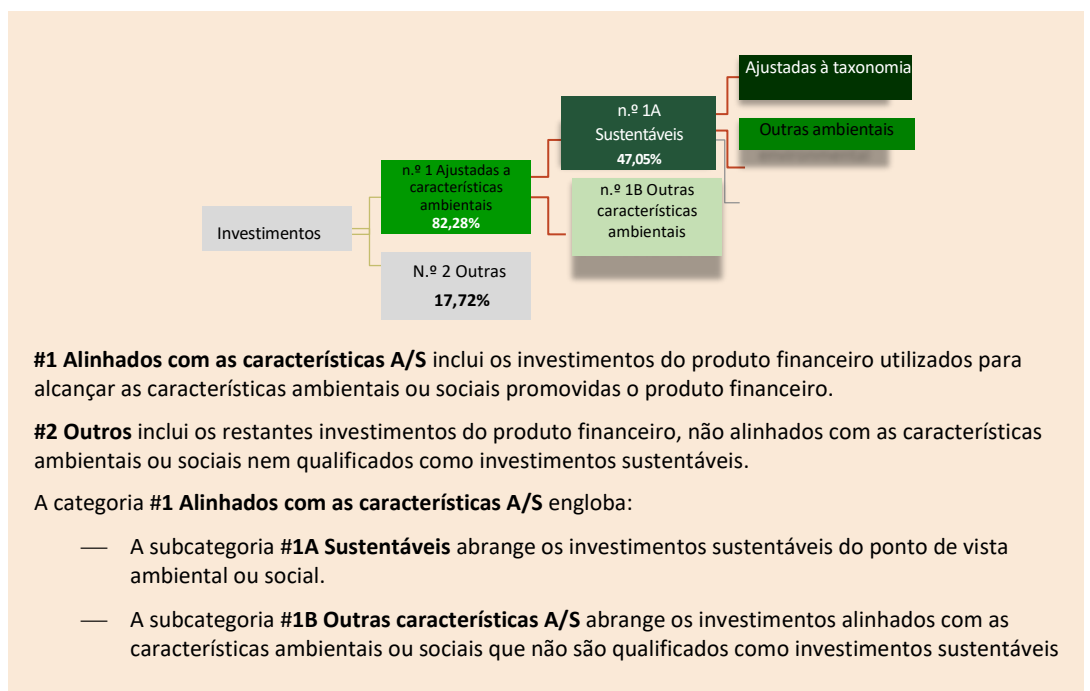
Ajustadas à taxonomia

n.º 1A Sustentáveis 47,05%

Outras ambientais

n.º 1 Ajustadas a características ambientais 82,28%

n.º 1B Outras características ambientais

Investimentos

N.º 2 Outras 17,72%

**#1 Alinhados com as características A/S** inclui os investimentos do produto financeiro utilizados para alcançar as características ambientais ou sociais promovidas o produto financeiro.

**#2 Outros** inclui os restantes investimentos do produto financeiro, não alinhados com as características ambientais ou sociais nem qualificados como investimentos sustentáveis.

A categoria **#1 Alinhados com as características A/S** engloba:

— A subcategoria **#1A Sustentáveis** abrange os investimentos sustentáveis do ponto de vista ambiental ou social.

— A subcategoria **#1B Outras características A/S** abrange os investimentos alinhados com as características ambientais ou sociais que não são qualificados como investimentos sustentáveis